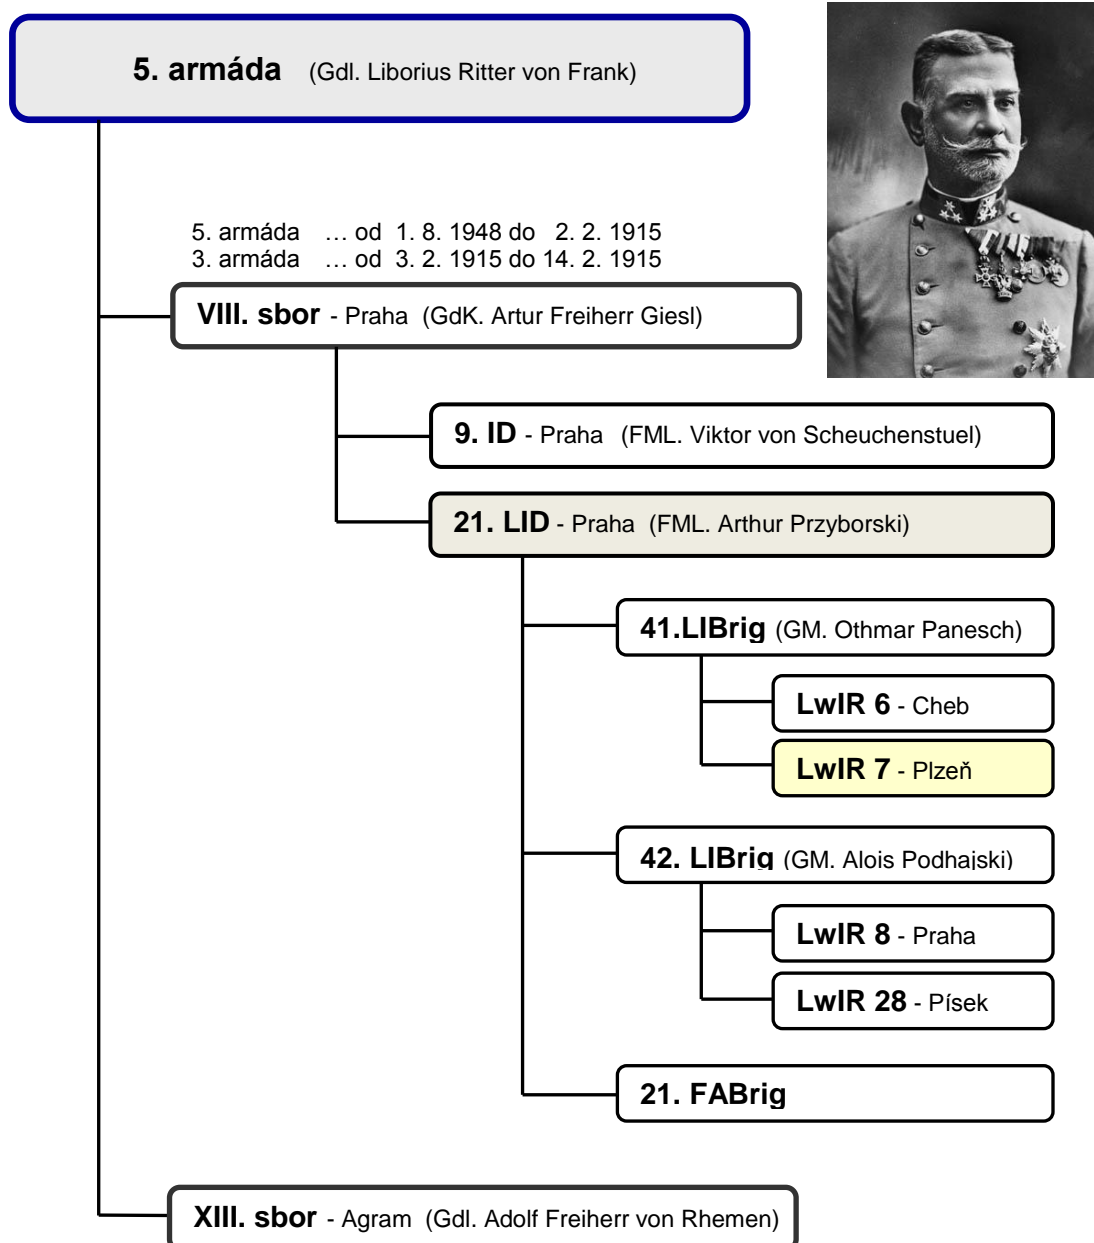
5. armáda (Gdl. Liborius Ritter von Frank)

5. armáda … od 1. 8. 1948 do 2. 2. 1915
3. armáda … od 3. 2. 1915 do 14. 2. 1915

VIII. sbor - Praha (GdK. Artur Freiherr Giesl)

9. ID - Praha (FML. Viktor von Scheuchenstuel)

21. LID - Praha (FML. Arthur Przyborski)

41.LIBrig (GM. Othmar Panesch)

LwIR 6 - Cheb

LwIR 7 - Plzeň

42. LIBrig (GM. Alois Podhajski)

LwIR 8 - Praha

LwIR 28 - Písek

21. FABrig

XIII. sbor - Agram (Gdl. Adolf Freiherr von Rhemen)